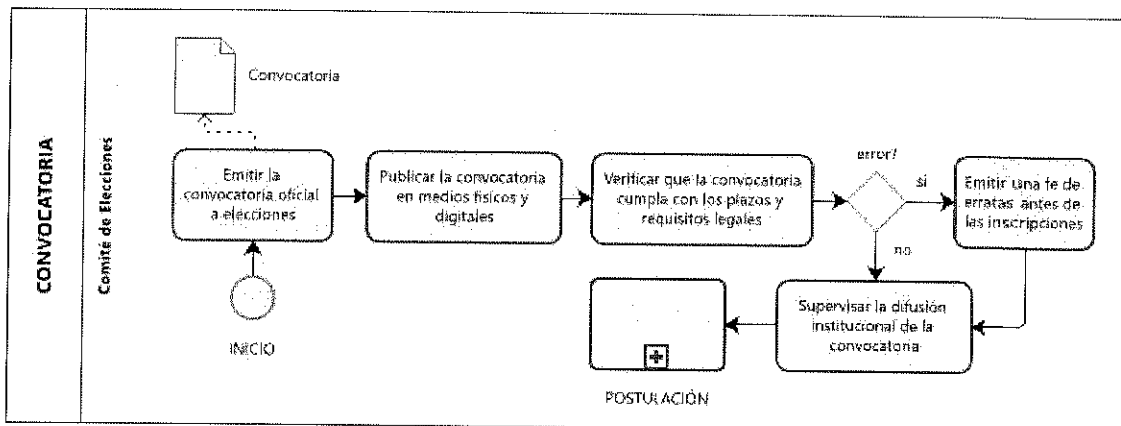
CONVOCATORIA

Comité de Elecciones

Convocatoria

Emitir la convocatoria oficial a elecciones

INICIO

Publicar la convocatoria en medios físicos y digitales

Verificar que la convocatoria cumpla con los plazos y requisitos legales

error?

si

no

Emitir una fe de erratas antes de las inscripciones

Supervisar la difusión institucional de la convocatoria

POSTULACIÓN